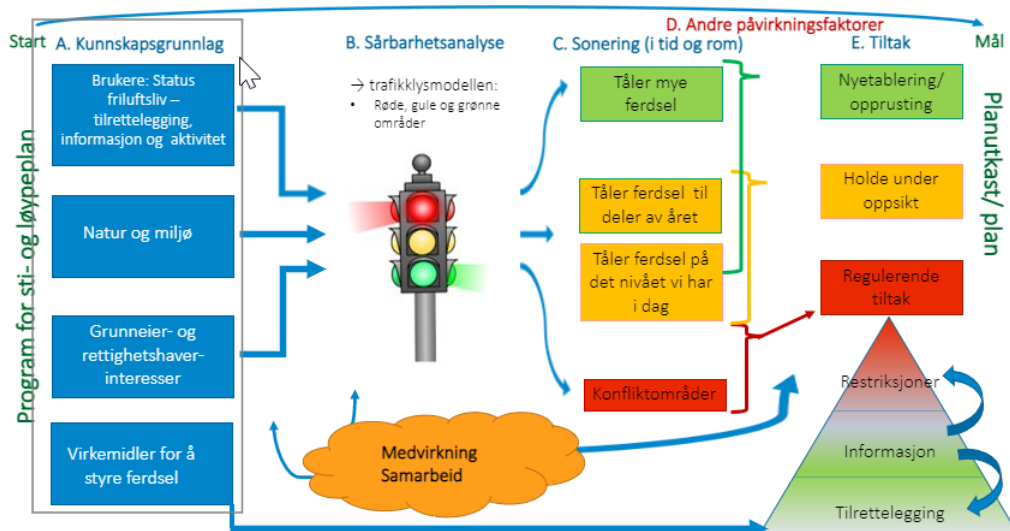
D. Andre påvirkningsfaktorer

Start

A. Kunnskapsgrunnlag

B. Sårbarhetsanalyse

C. Sonering (i tid og rom)

E. Tiltak

Mål

Program for sti- og løypeplan

Brukere: Status friluftsliv – tilrettelegging, informasjon og aktivitet

Natur og miljø

Grunneier- og rettighetshaver-interesser

Virkemidler for å styre ferdsel

→ trafikklysmodellen:
• Røde, gule og grønne områder

Tåler mye ferdsel

Tåler ferdsel til deler av året

Tåler ferdsel på det nivået vi har i dag

Konfliktområder

Nyetablering/ opprusting

Holde under oppsikt

Regulerende tiltak

Planutkast/ plan

Medvirkning Samarbeid

Restriksjoner

Informasjon

Tilrettelegging